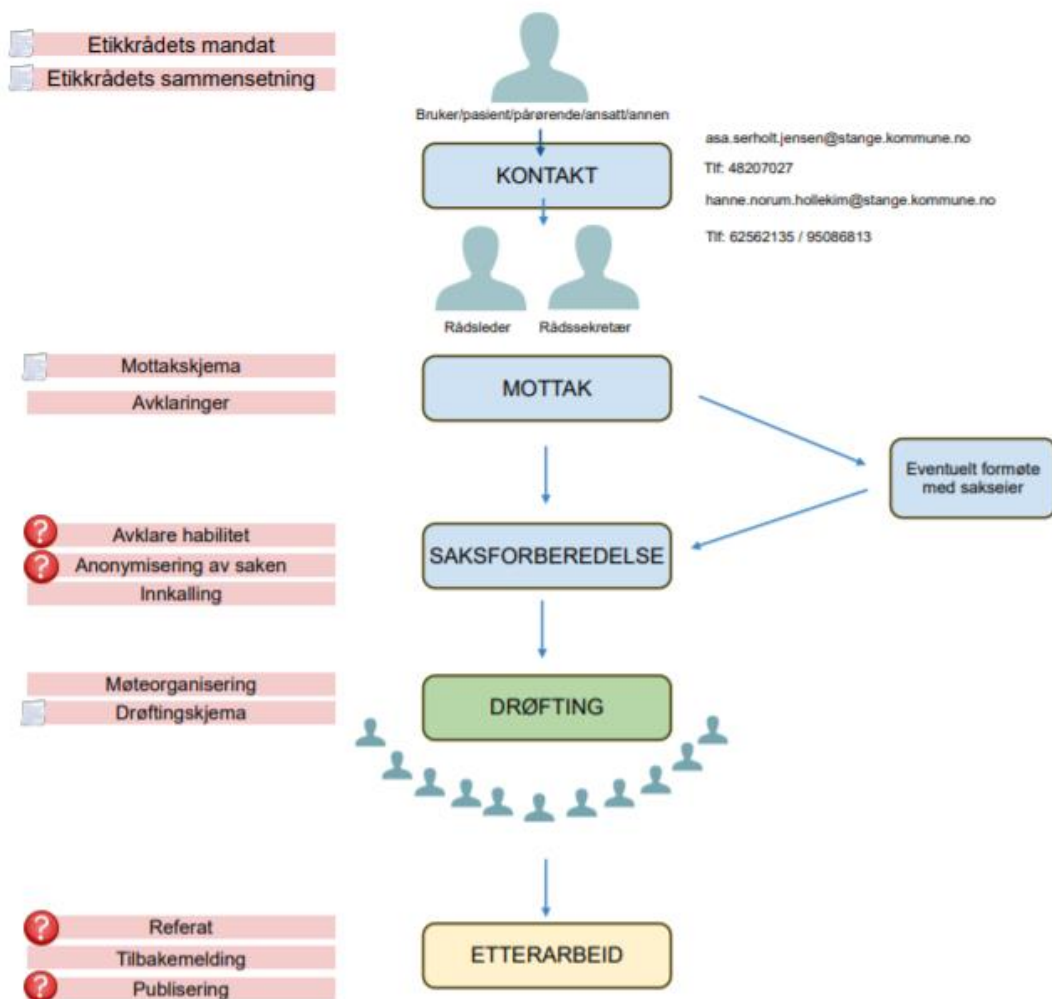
Etikkrådets mandat
Etikkrådets sammensetning

Bruker/pasient/pårørende/ansatt/annen

KONTAKT

asa.serholt.jensen@stange.kommune.no
Tlf: 48207027
hanne.norum.hollekim@stange.kommune.no
Tlf: 62562135 / 95086813

Rådsleder
Rådssekretær

Mottakskjema
Avklaringer

MOTTAK

Eventuelt formøte med sakseier

Avklare habilitet
Anonymisering av saken
Innkalling

SAKSFORBEREDELSE

Møteorganisering
Drøftingskjema

DRØFTING

Referat
Tilbakemelding
Publisering

ETTERARBEID